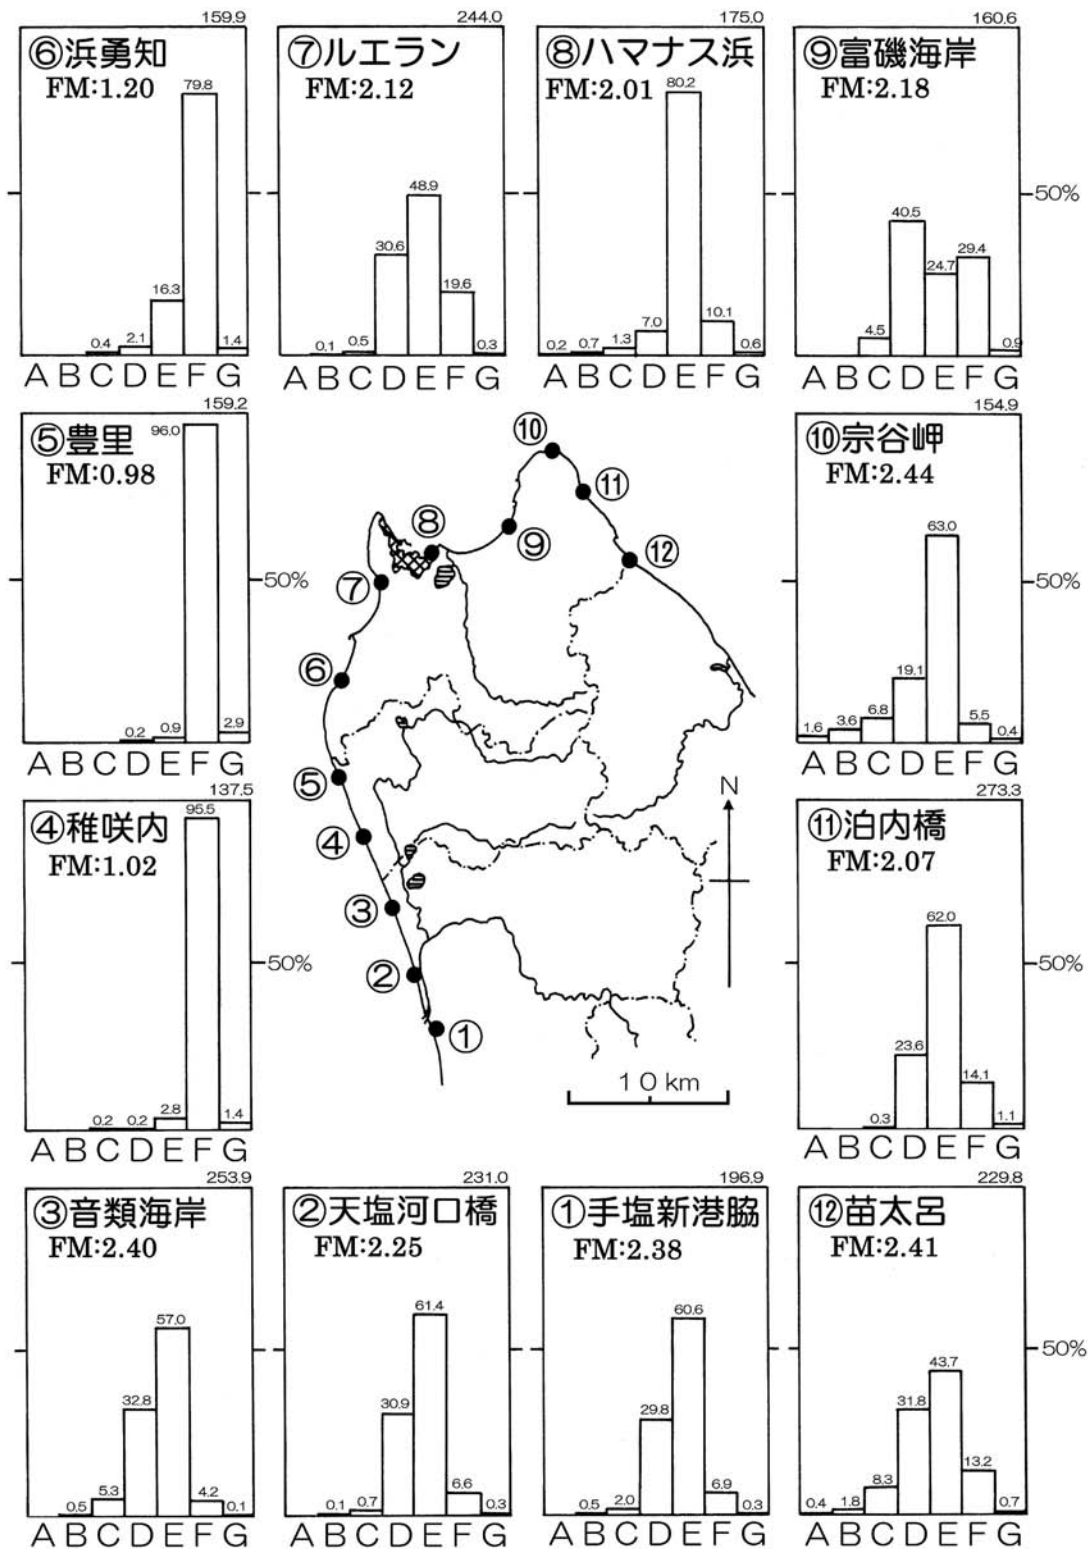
159.9
⑥浜勇知
FM:1.20
79.8
16.3
0.4 2.1 1.4
ABCDEFG

244.0
⑦ルエラン
FM:2.12
48.9
30.6
19.6
0.1 0.5 0.3
ABCDEFG

175.0
⑧ハマナス浜
FM:2.01
80.2
7.0 10.1
0.2 0.7 1.3 0.6
ABCDEFG

160.6
⑨富磯海岸
FM:2.18
50%
40.5
24.7 29.4
4.5
0.9
ABCDEFG

159.2
⑤豊里
FM:0.98
96.0
50%
0.2 0.9 2.9
ABCDEFG

⑩ ⑪ ⑧ ⑨ ⑫ ⑦ ⑥ ⑤ ④ ③ ② ①
N
10 km

154.9
⑩宗谷岬
FM:2.44
63.0
50%
19.1
1.6 3.6 6.8 5.5 0.4
ABCDEFG

137.5
④稚咲内
FM:1.02
95.5
50%
0.2 0.2 2.8 1.4
ABCDEFG

273.3
⑪泊内橋
FM:2.07
62.0
50%
23.6
14.1
0.3 1.1
ABCDEFG

253.9
③音類海岸
FM:2.40
57.0
32.8
0.5 5.3 4.2 0.1
ABCDEFG

231.0
②天塩河口橋
FM:2.25
61.4
30.9
0.1 0.7 6.6 0.3
ABCDEFG

196.9
①手塩新港脇
FM:2.38
60.6
29.8
0.5 2.0 6.9 0.3
ABCDEFG

229.8
⑫苗太呂
FM:2.41
50%
43.7
31.8
8.3 13.2
0.4 1.8 0.7
ABCDEFG